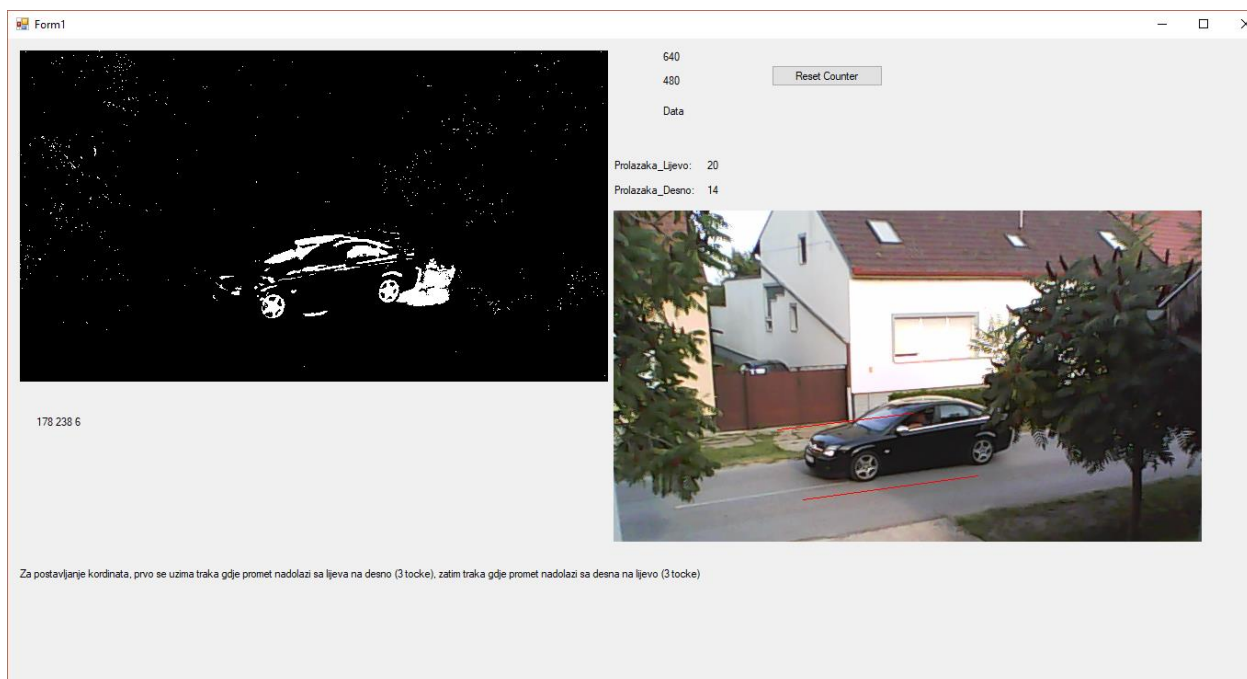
Form1

640

480

Data

Reset Counter

Prolazaka_Lijevo: 20

Prolazaka_Desno: 14

178 238 6

Za postavljanje kordinata, prvo se uzima traka gdje promet nadolazi sa lijeva na desno (3 tocke), zatim traka gdje promet nadolazi sa desna na lijevo (3 tocke)